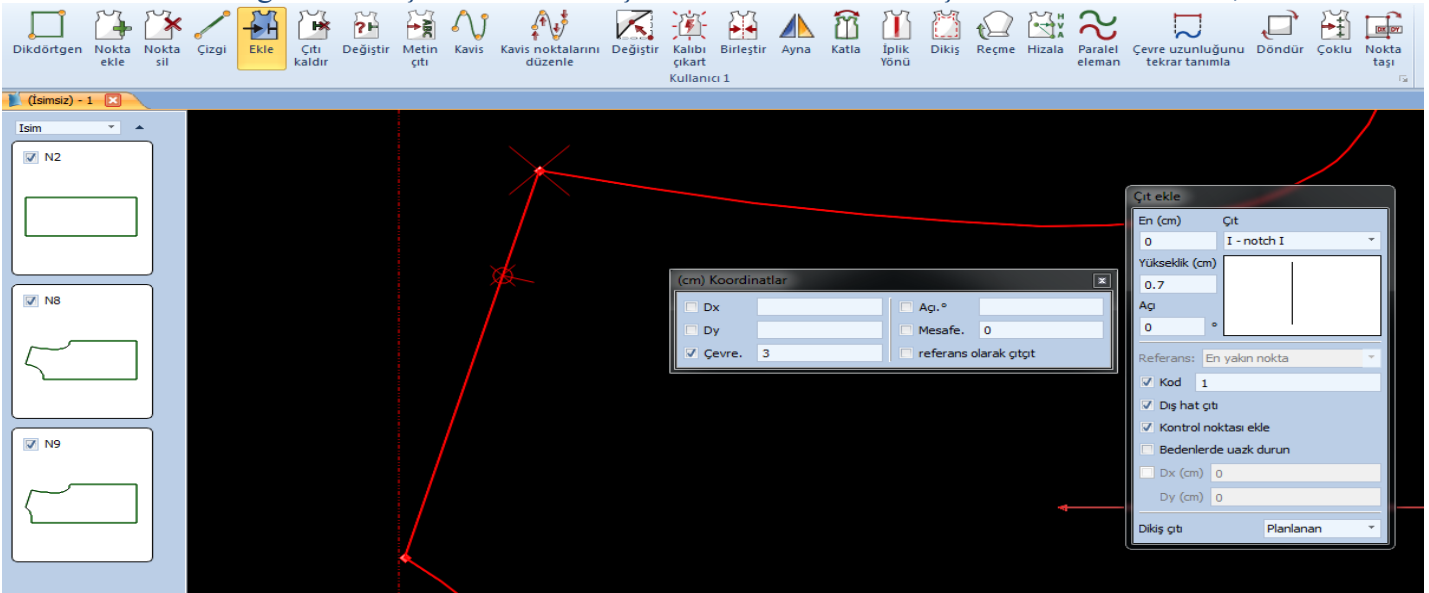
Dikdörtgen Nokta ekle Nokta sil Çizgi Ekle Çıtı kaldır Değiştir Metin çıtı Kavis Kavis noktalarını düzenle Değiştir Kalıbı çıkart Birleştir Ayna Katla İplik Yönü Dikiş Reçme Hizala Paralel eleman Çevre uzunluğunu tekrar tanımla Döndür Çoklu Nokta taşı

Kullanıcı 1

(İsimsiz) - 1

Isim

N2

N8

N9

(cm) Koordinatlar

Dx

Dy

Çevre. 3

Açı.°

Mesafe. 0

referans olarak çıtçıt

Çıt ekle

En (cm)

0

Çıt

I - notch I

Yükseklik (cm)

0.7

Açı

0 °

Referans: En yakın nokta

Kod 1

Dış hat çıtı

Kontrol noktası ekle

Bedenlerde uazk durun

Dx (cm) 0

Dy (cm) 0

Dikiş çıtı Planlanan